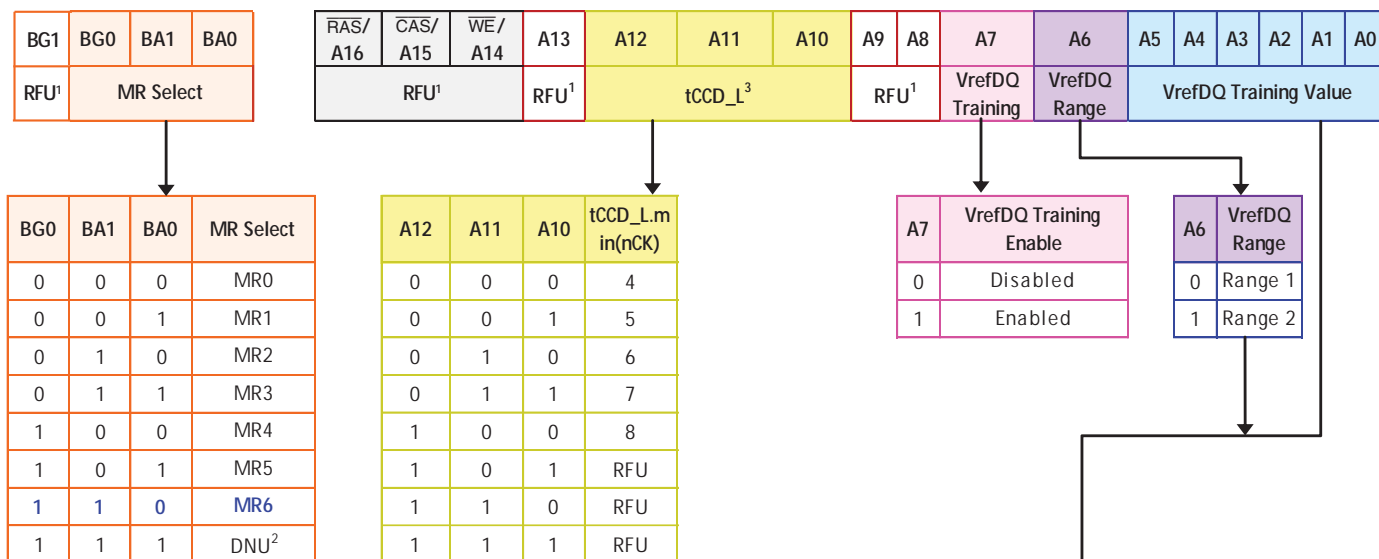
| BG1 | BG0 | BA1 | BA0 |
|---|---|---|---|
| RFU¹ | MR Select | | |

| $\overline{RAS}$/ A16 | $\overline{CAS}$/ A15 | $\overline{WE}$/ A14 | A13 | A12 | A11 | A10 | A9 | A8 | A7 | A6 | A5 | A4 | A3 | A2 | A1 | A0 |
|---|---|---|---|---|---|---|---|---|---|---|---|---|---|---|---|---|
| RFU¹ | | | RFU¹ | tCCD_L³ | | | RFU¹ | | VrefDQ Training | VrefDQ Range | VrefDQ Training Value | | | | | |

| BG0 | BA1 | BA0 | MR Select |
|---|---|---|---|
| 0 | 0 | 0 | MR0 |
| 0 | 0 | 1 | MR1 |
| 0 | 1 | 0 | MR2 |
| 0 | 1 | 1 | MR3 |
| 1 | 0 | 0 | MR4 |
| 1 | 0 | 1 | MR5 |
| 1 | 1 | 0 | MR6 |
| 1 | 1 | 1 | DNU² |

| A12 | A11 | A10 | tCCD_L.min(nCK) |
|---|---|---|---|
| 0 | 0 | 0 | 4 |
| 0 | 0 | 1 | 5 |
| 0 | 1 | 0 | 6 |
| 0 | 1 | 1 | 7 |
| 1 | 0 | 0 | 8 |
| 1 | 0 | 1 | RFU |
| 1 | 1 | 0 | RFU |
| 1 | 1 | 1 | RFU |

| A7 | VrefDQ Training Enable |
|---|---|
| 0 | Disabled |
| 1 | Enabled |

| A6 | VrefDQ Range |
|---|---|
| 0 | Range 1 |
| 1 | Range 2 |